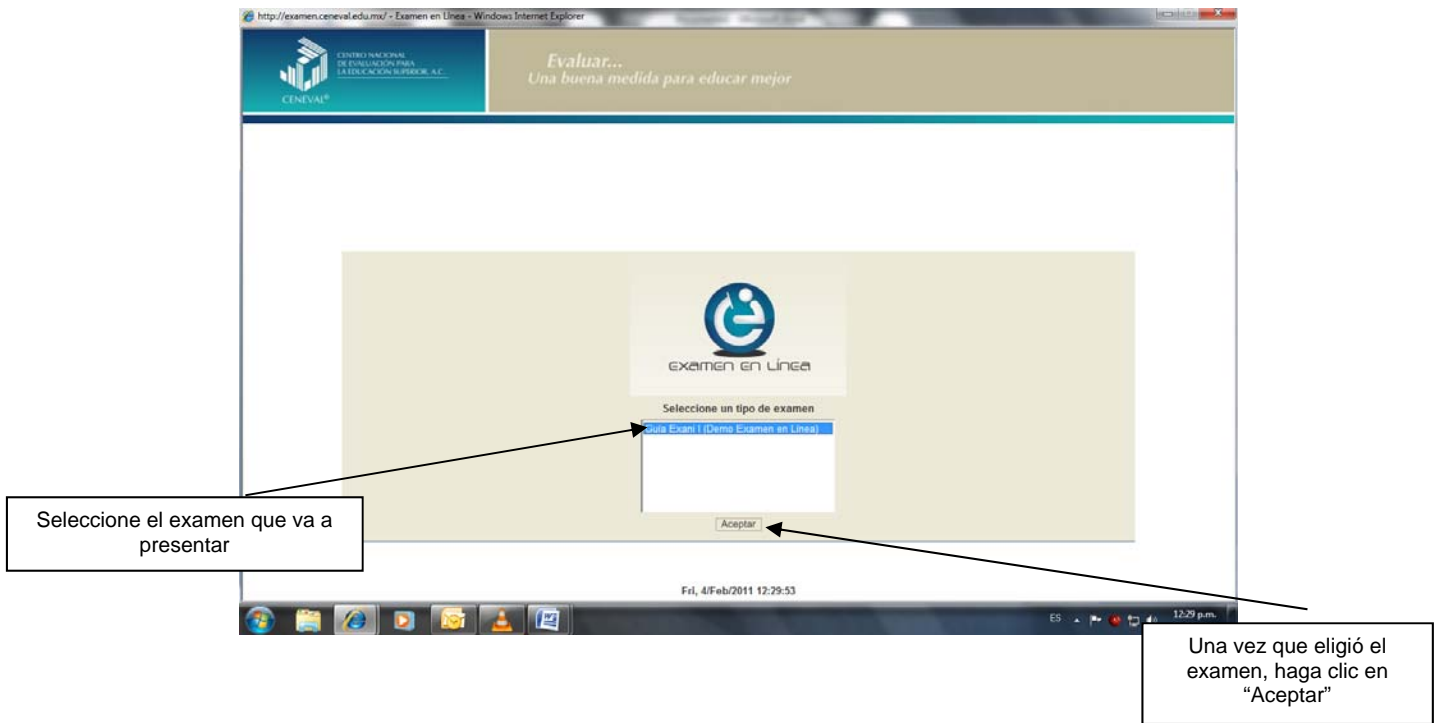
http://examen.ceneval.edu.mx/ - Examen en Línea - Windows Internet Explorer

CENTRO NACIONAL DE EVALUACIÓN PARA LA EDUCACIÓN SUPERIOR, A.C.

CENEVAL®

Evaluar...
Una buena medida para educar mejor

EXAMEN EN LÍNEA

Seleccione un tipo de examen

Guía Exani I (Demo Examen en Línea)

Aceptar

Fri, 4/Feb/2011 12:29:53

ES

12:29 p.m.

Seleccione el examen que va a presentar

Una vez que eligió el examen, haga clic en “Aceptar”